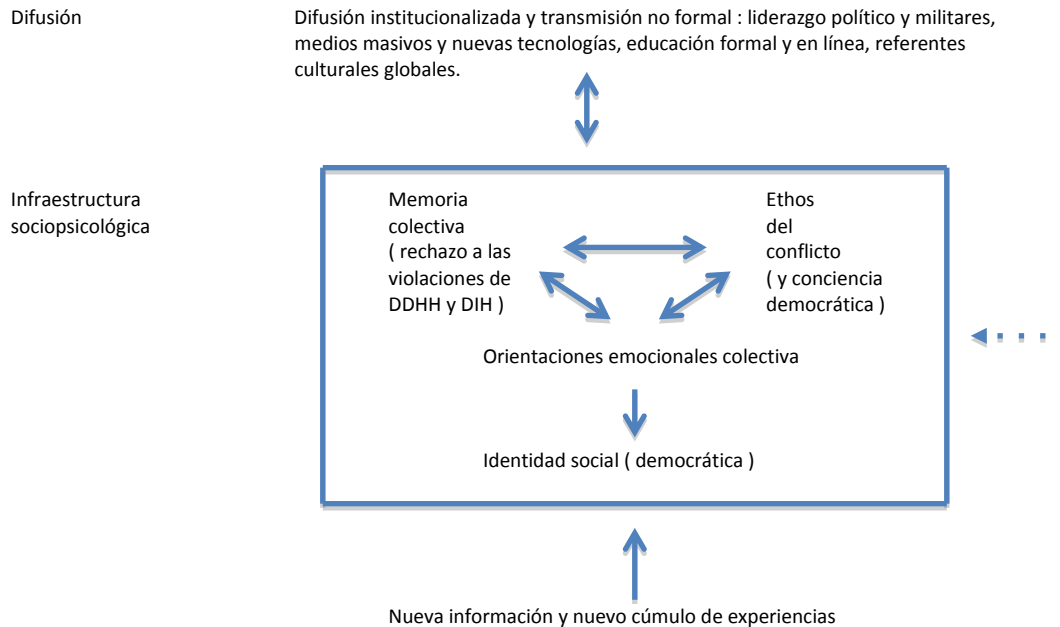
Difusión

Difusión institucionalizada y transmisión no formal : liderazgo político y militares, medios masivos y nuevas tecnologías, educación formal y en línea, referentes culturales globales.

Infraestructura sociopsicológica

Memoria colectiva ( rechazo a las violaciones de DDHH y DIH )

Ethos del conflicto ( y conciencia democrática )

Orientaciones emocionales colectiva

Identidad social ( democrática )

Nueva información y nuevo cúmulo de experiencias